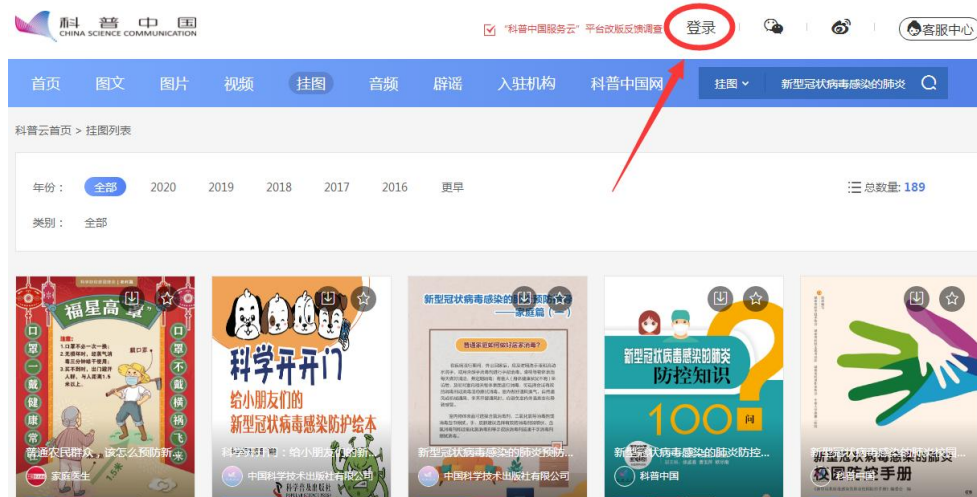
科普中国
CHINA SCIENCE COMMUNICATION

"科普中国服务云"平台改版反馈调查　登录　客服中心

首页　图文　图片　视频　挂图　音频　辟谣　入驻机构　科普中国网　挂图　新型冠状病毒感染的肺炎

科普云首页 > 挂图列表

年份：　全部　2020　2019　2018　2017　2016　更早　总数量: 189

类别：　全部

福星高照
口罩不戴　口罩一戴健康常

普通农民群众，该怎么预防新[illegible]
家庭医生

科学开开门
给小朋友们的新型冠状病毒感染防护绘本
科学开开门：给小朋友们的新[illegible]
中国科学技术出版社有限公司

新型冠状病毒感染的肺炎预防——家庭篇（一）
新型冠状病毒感染的肺炎预防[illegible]
中国科学技术出版社有限公司

新型冠状病毒感染的肺炎防控知识
100问
新型冠状病毒感染的肺炎防控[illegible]
科普中国

新型冠状病毒感染的肺炎 校园防控手册
新型冠状病毒感染的肺炎校园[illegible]
科普中国